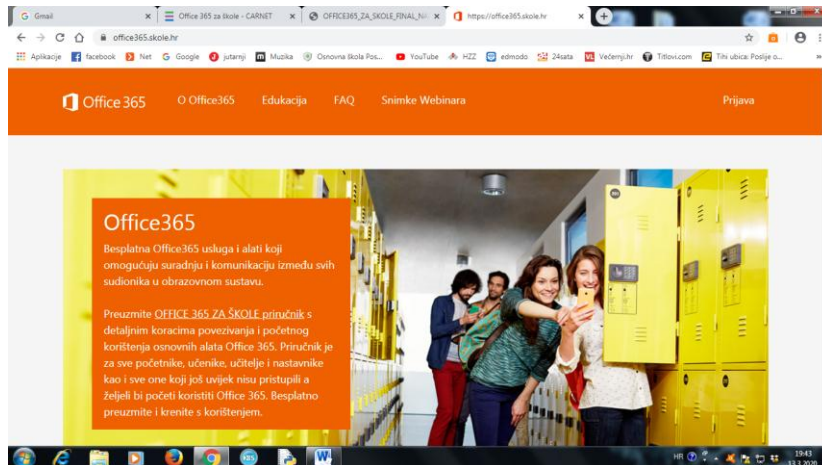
G Gmail
Office 365 za škole - CARNET
OFFICE365_ZA_SKOLE_FINAL_N
https://office365.skole.hr

office365.skole.hr

Aplikacije facebook Net Google jutarnji Muzika Osnovna škola Pos... YouTube HZZ edmodo 24sata Večernji.hr Titlovi.com Tihi ubica: Poslije o...

Office 365 O Office365 Edukacija FAQ Snimke Webinara Prijava

Office365

Besplatna Office365 usluga i alati koji omogućuju suradnju i komunikaciju između svih sudionika u obrazovnom sustavu.

Preuzmite OFFICE 365 ZA ŠKOLE priručnik s detaljnim koracima povezivanja i početnog korištenja osnovnih alata Office 365. Priručnik je za sve početnike, učenike, učitelje i nastavnike kao i sve one koji još uvijek nisu pristupili a željeli bi početi koristiti Office 365. Besplatno preuzmite i krenite s korištenjem.

HR 19:43 13.1.2020.